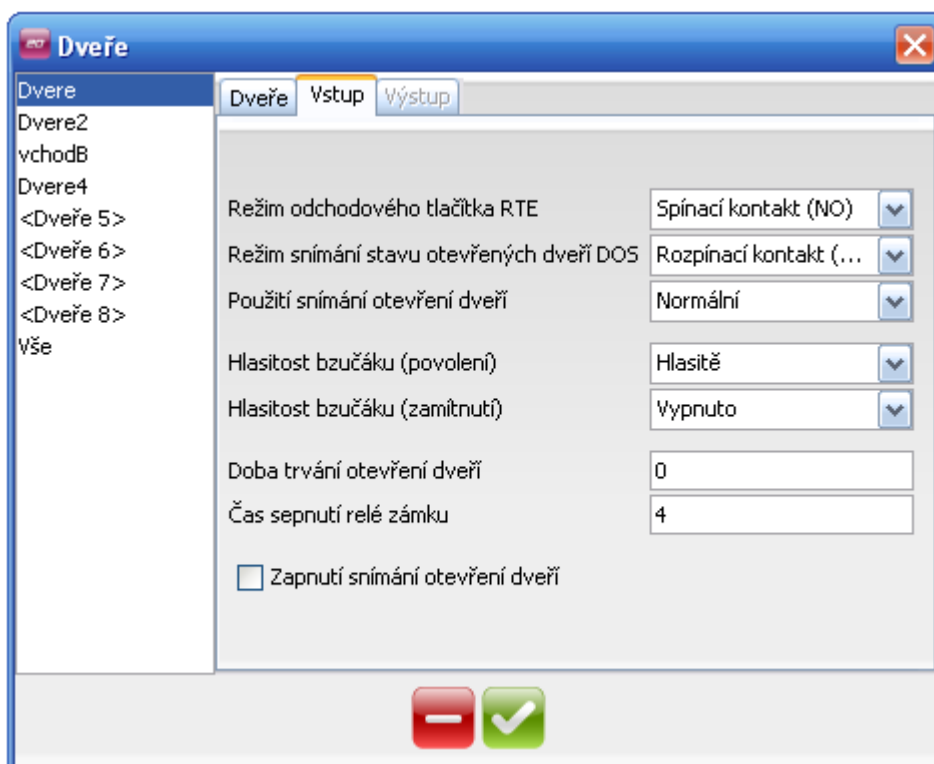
Dveře

Dvere
Dvere2
vchodB
Dvere4
<Dveře 5>
<Dveře 6>
<Dveře 7>
<Dveře 8>
Vše

Dveře | Vstup | Výstup

Režim odchodového tlačítka RTE | Spínací kontakt (NO)
Režim snímání stavu otevřených dveří DOS | Rozpínací kontakt (...
Použití snímání otevření dveří | Normální
Hlasitost bzučáku (povolení) | Hlasitě
Hlasitost bzučáku (zamítnutí) | Vypnuto
Doba trvání otevření dveří | 0
Čas sepnutí relé zámku | 4

Zapnutí snímání otevření dveří